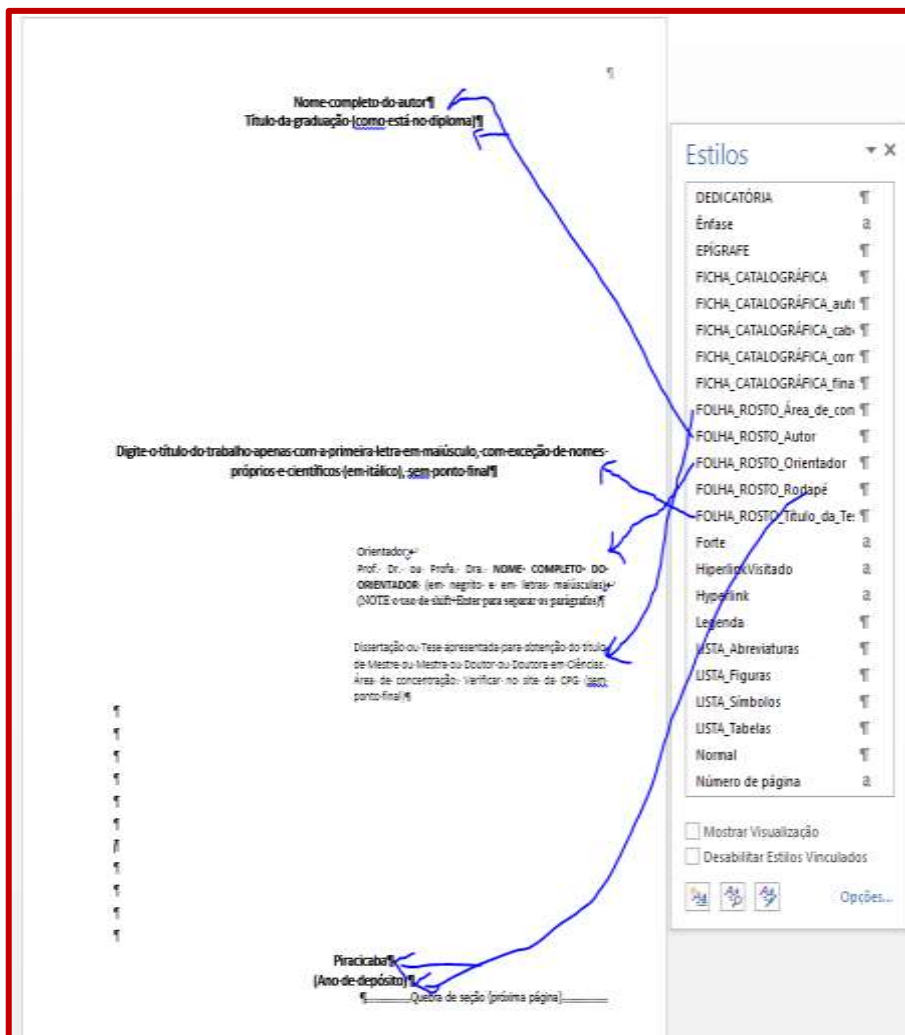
¶

Nome·completo·do·autor¶
Título·da·graduação·(como·está·no·diploma)¶

Digite·o·título·do·trabalho·apenas·com·a·primeira·letra·em·maiúsculo,·com·exceção·de·nomes·próprios·e·científicos·(em·itálico),·sem·ponto·final¶

Orientador:↵
Prof.· Dr.· ou· Profa.· Dra.· NOME· COMPLETO· DO· ORIENTADOR· (em· negrito· e· em· letras· maiúsculas)↵
(NOTE·o·uso·de·shift+Enter·para·separar·os·parágrafos)¶

Dissertação·ou·Tese·apresentada·para·obtenção·do·título·de·Mestre·ou·Mestra·ou·Doutor·ou·Doutora·em·Ciências.·Área· de· concentração:· Verificar· no· site· da· CPG· (sem·ponto·final)¶

¶
¶
¶
¶
¶
¶
¶
¶
¶
¶
¶

Piracicaba¶
(Ano·de·depósito)¶
¶..........Quebra de seção (próxima página)..........

Estilos

DEDICATÓRIA ¶
Ênfase a
EPÍGRAFE ¶
FICHA_CATALOGRÁFICA ¶
FICHA_CATALOGRÁFICA_auto ¶
FICHA_CATALOGRÁFICA_cab ¶
FICHA_CATALOGRÁFICA_cor ¶
FICHA_CATALOGRÁFICA_fina ¶
FOLHA_ROSTO_Área_de_con ¶
FOLHA_ROSTO_Autor ¶
FOLHA_ROSTO_Orientador ¶
FOLHA_ROSTO_Rodapé ¶
FOLHA_ROSTO_Título_da_Te ¶
Forte a
HiperlinkVisitado a
Hyperlink a
Legenda ¶
LISTA_Abreviaturas ¶
LISTA_Figuras ¶
LISTA_Símbolos ¶
LISTA_Tabelas ¶
Normal ¶
Número de página a

Mostrar Visualização
Desabilitar Estilos Vinculados

Opções...